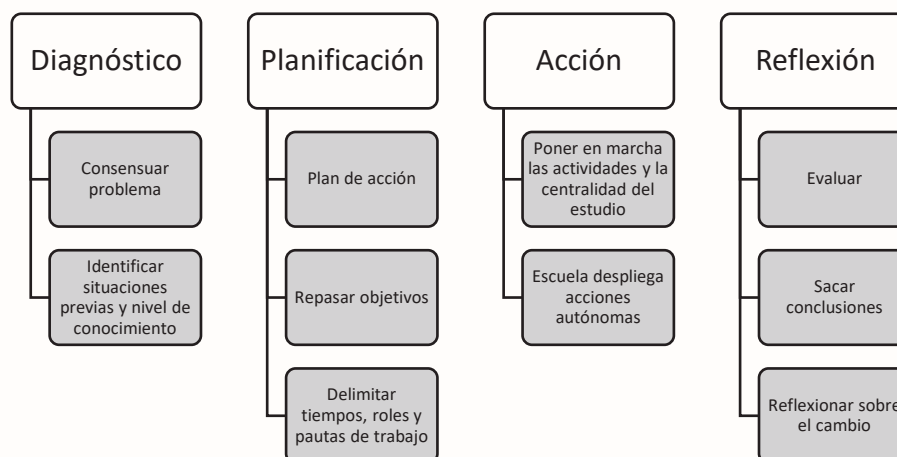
Diagnóstico

Consensuar problema

Identificar situaciones previas y nivel de conocimiento

Planificación

Plan de acción

Repasar objetivos

Delimitar tiempos, roles y pautas de trabajo

Acción

Poner en marcha las actividades y la centralidad del estudio

Escuela despliega acciones autónomas

Reflexión

Evaluar

Sacar conclusiones

Reflexionar sobre el cambio